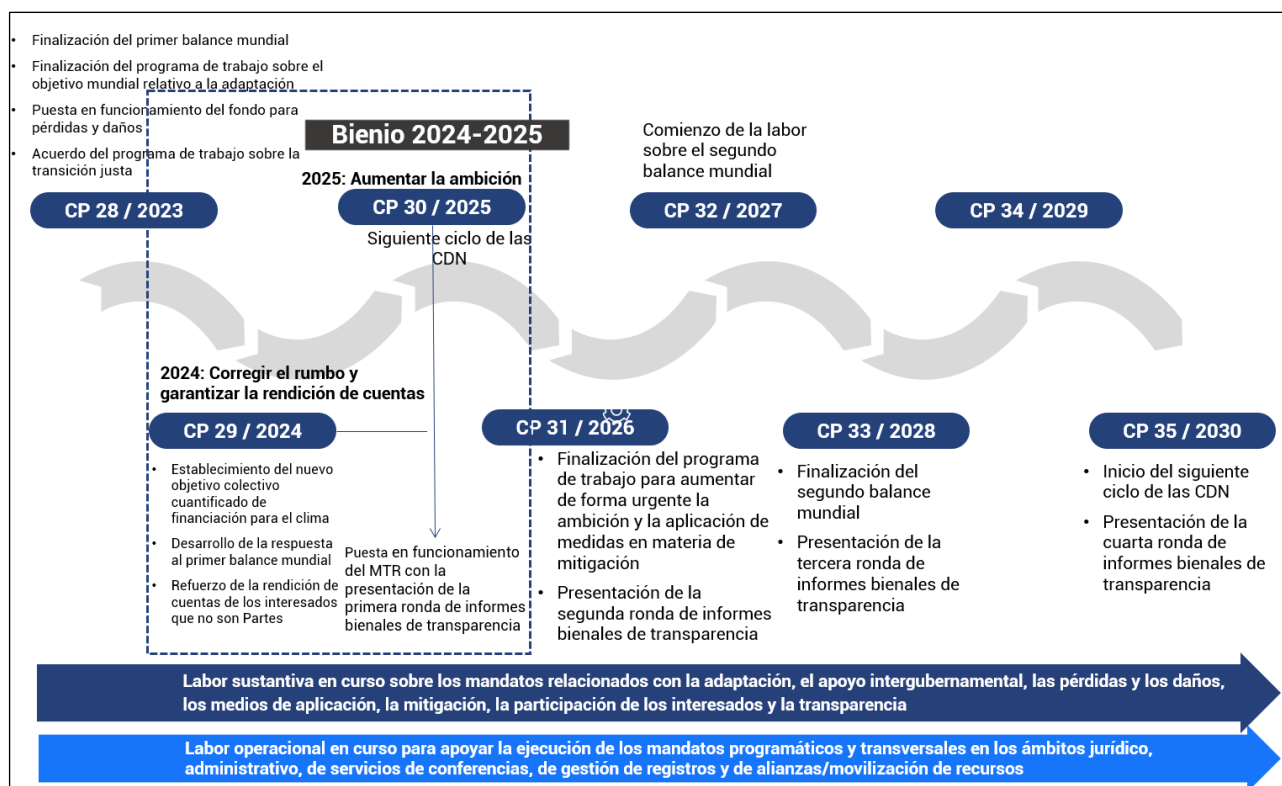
- Finalización del primer balance mundial
- Finalización del programa de trabajo sobre el objetivo mundial relativo a la adaptación
- Puesta en funcionamiento del fondo para pérdidas y daños
- Acuerdo del programa de trabajo sobre la transición justa

Bienio 2024-2025

2025: Aumentar la ambición

CP 28 / 2023

CP 30 / 2025

Siguiente ciclo de las CDN

Comienzo de la labor sobre el segundo balance mundial

CP 32 / 2027

CP 34 / 2029

2024: Corregir el rumbo y garantizar la rendición de cuentas

CP 29 / 2024

- Establecimiento del nuevo objetivo colectivo cuantificado de financiación para el clima
- Desarrollo de la respuesta al primer balance mundial
- Refuerzo de la rendición de cuentas de los interesados que no son Partes

Puesta en funcionamiento del MTR con la presentación de la primera ronda de informes bienales de transparencia

CP 31 / 2026

- Finalización del programa de trabajo para aumentar de forma urgente la ambición y la aplicación de medidas en materia de mitigación
- Presentación de la segunda ronda de informes bienales de transparencia

CP 33 / 2028

- Finalización del segundo balance mundial
- Presentación de la tercera ronda de informes bienales de transparencia

CP 35 / 2030

- Inicio del siguiente ciclo de las CDN
- Presentación de la cuarta ronda de informes bienales de transparencia

Labor sustantiva en curso sobre los mandatos relacionados con la adaptación, el apoyo intergubernamental, las pérdidas y los daños, los medios de aplicación, la mitigación, la participación de los interesados y la transparencia

Labor operacional en curso para apoyar la ejecución de los mandatos programáticos y transversales en los ámbitos jurídico, administrativo, de servicios de conferencias, de gestión de registros y de alianzas/movilización de recursos